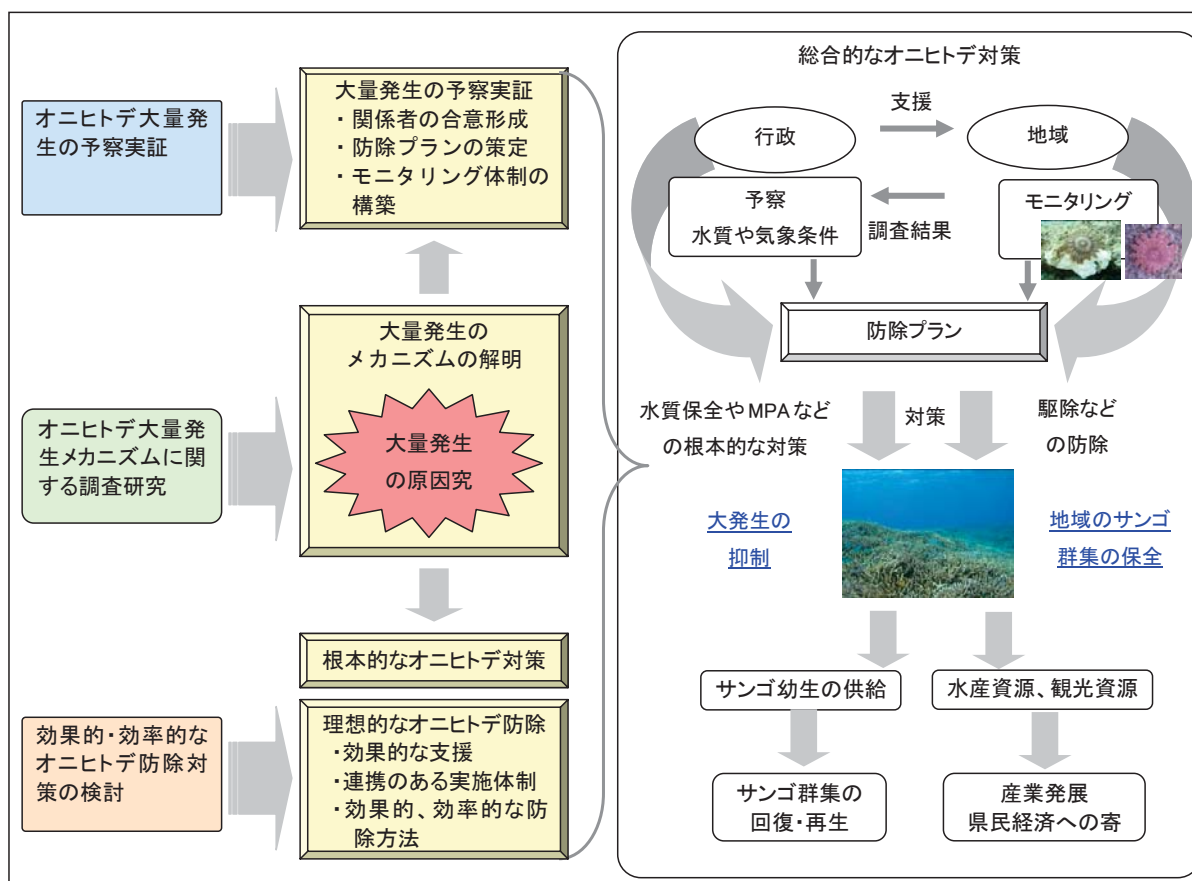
オニヒトデ大量発生の予察実証

大量発生の予察実証
・関係者の合意形成
・防除プランの策定
・モニタリング体制の構築

大量発生のメカニズムの解明

大量発生の原因究

オニヒトデ大量発生メカニズムに関する調査研究

根本的なオニヒトデ対策

効果的・効率的なオニヒトデ防除対策の検討

理想的なオニヒトデ防除
・効果的な支援
・連携のある実施体制
・効果的、効率的な防除方法

総合的なオニヒトデ対策

支援

行政

地域

予察
水質や気象条件

調査結果

モニタリング

防除プラン

水質保全やMPAなどの根本的な対策

対策

駆除などの防除

大発生の抑制

地域のサンゴ群集の保全

サンゴ幼生の供給

水産資源、観光資源

サンゴ群集の回復・再生

産業発展
県民経済への寄